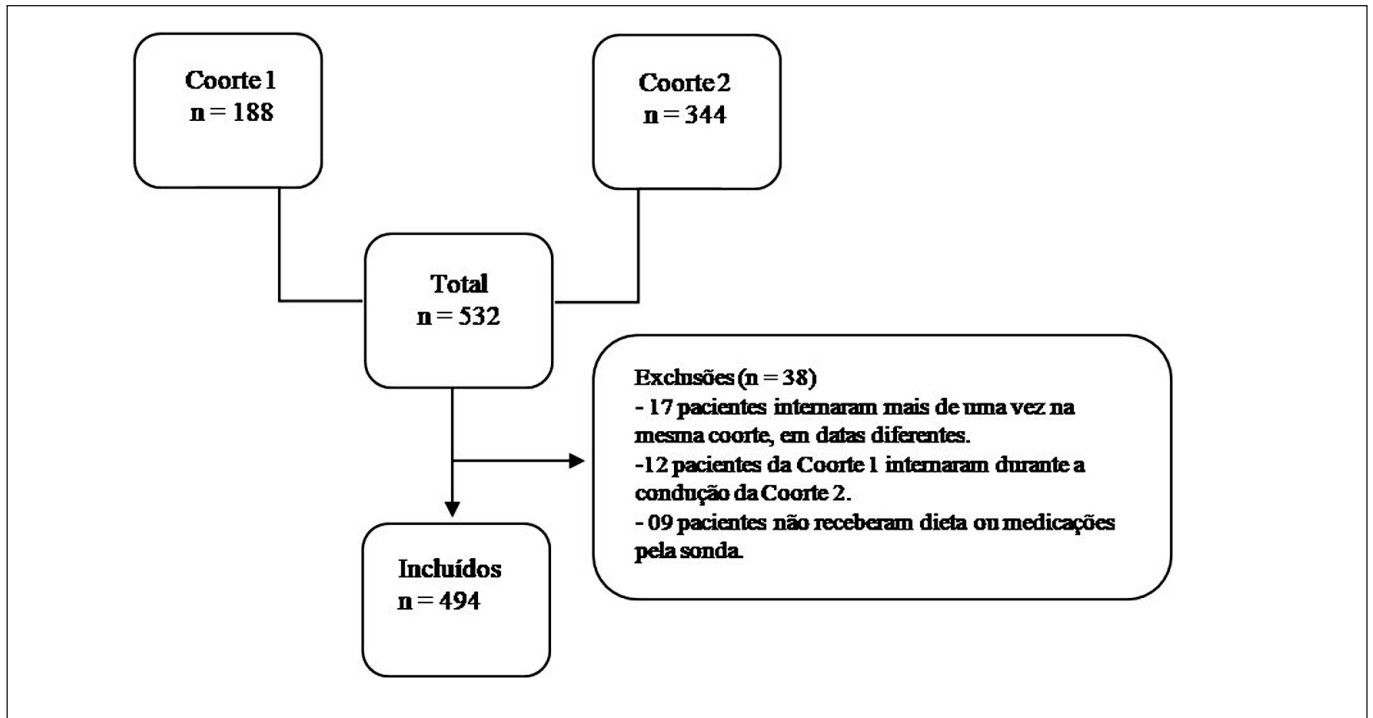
Coorte 1
n = 188

Coorte 2
n = 344

Total
n = 532

Exclusões (n = 38)
- 17 pacientes internaram mais de uma vez na mesma coorte, em datas diferentes.
-12 pacientes da Coorte 1 internaram durante a condução da Coorte 2.
- 09 pacientes não receberam dieta ou medicações pela sonda.

Incluídos
n = 494